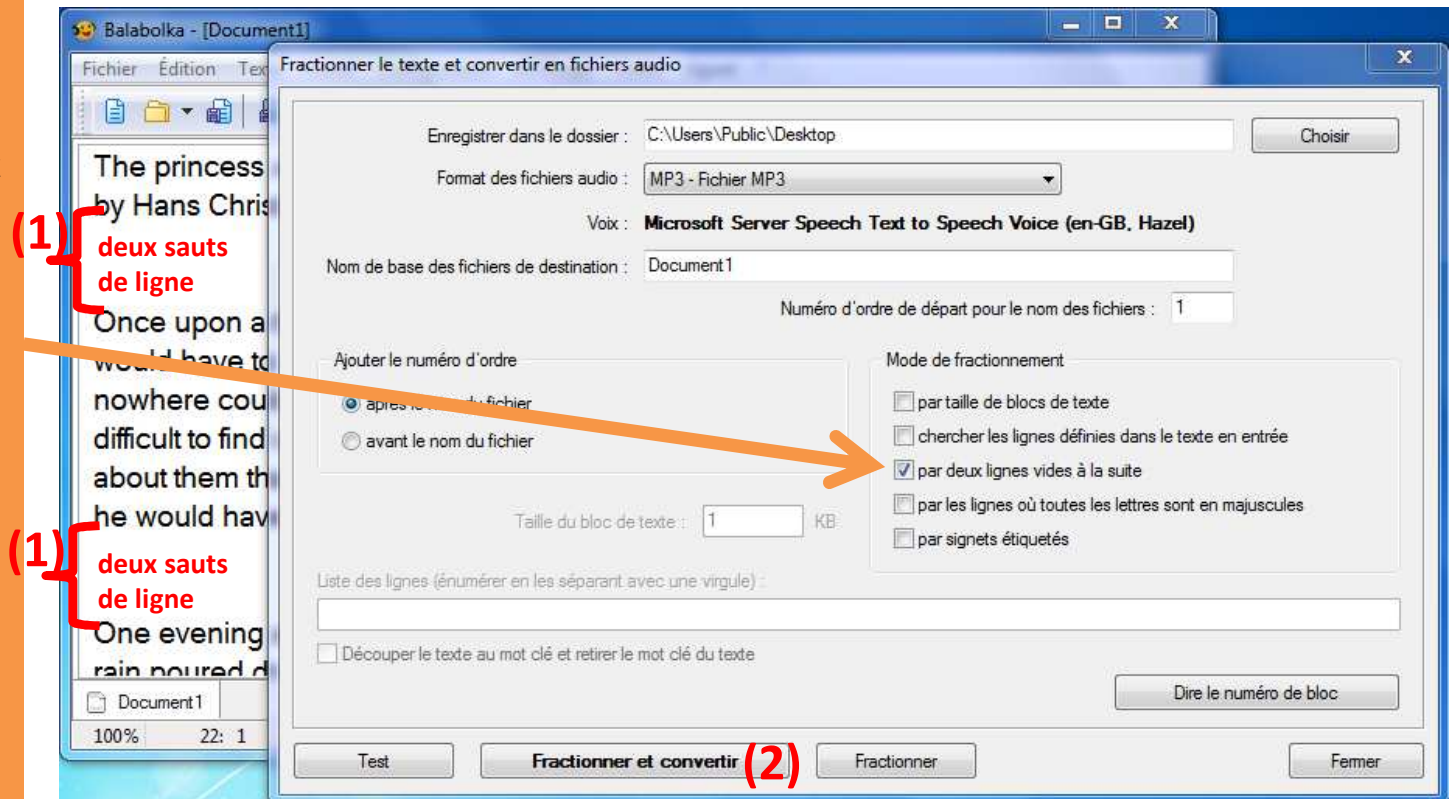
Balabolka - [Document1]

Fichier Édition Tex

The princess
by Hans Chris

(1) deux sauts de ligne

Once upon a
would have to
nowhere cou
difficult to find
about them th
he would hav

(1) deux sauts de ligne

One evening
rain poured d

Document1

100% 22: 1

Fractionner le texte et convertir en fichiers audio

Enregistrer dans le dossier : C:\Users\Public\Desktop

Choisir

Format des fichiers audio : MP3 - Fichier MP3

Voix : Microsoft Server Speech Text to Speech Voice (en-GB, Hazel)

Nom de base des fichiers de destination : Document1

Numéro d'ordre de départ pour le nom des fichiers : 1

Ajouter le numéro d'ordre

après le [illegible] du fichier

avant le nom du fichier

Mode de fractionnement

par taille de blocs de texte

chercher les lignes définies dans le texte en entrée

par deux lignes vides à la suite

par les lignes où toutes les lettres sont en majuscules

par signets étiquetés

Taille du bloc de texte : 1 KB

Liste des lignes (énumérer en les séparant avec une virgule) :

Découper le texte au mot clé et retirer le mot clé du texte

Dire le numéro de bloc

Test

Fractionner et convertir (2)

Fractionner

Fermer